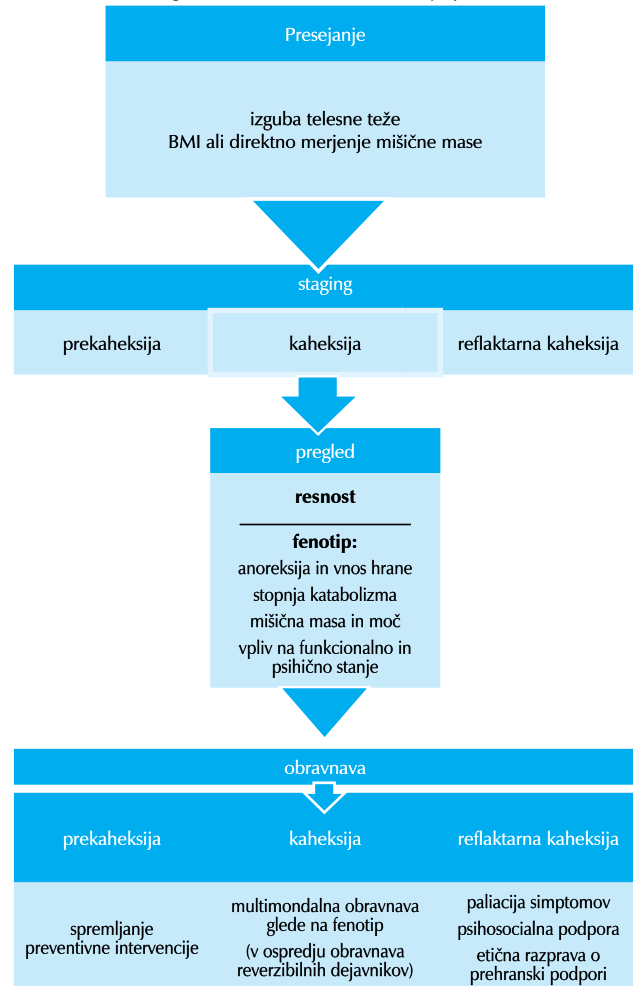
Presejanje

izguba telesne teže
BMI ali direktno merjenje mišične mase

staging

prekaheksija

kaheksija

reflaktarna kaheksija

pregled

resnost

fenotip:
anoreksija in vnos hrane
stopnja katabolizma
mišična masa in moč
vpliv na funkcionalno in psihično stanje

obravnava

prekaheksija

kaheksija

reflaktarna kaheksija

spremljanje
preventivne intervencije

multimondalna obravnava glede na fenotip
(v ospredju obravnava reverzibilnih dejavnikov)

paliacija simptomov
psihosocialna podpora
etična razprava o prehranski podpori